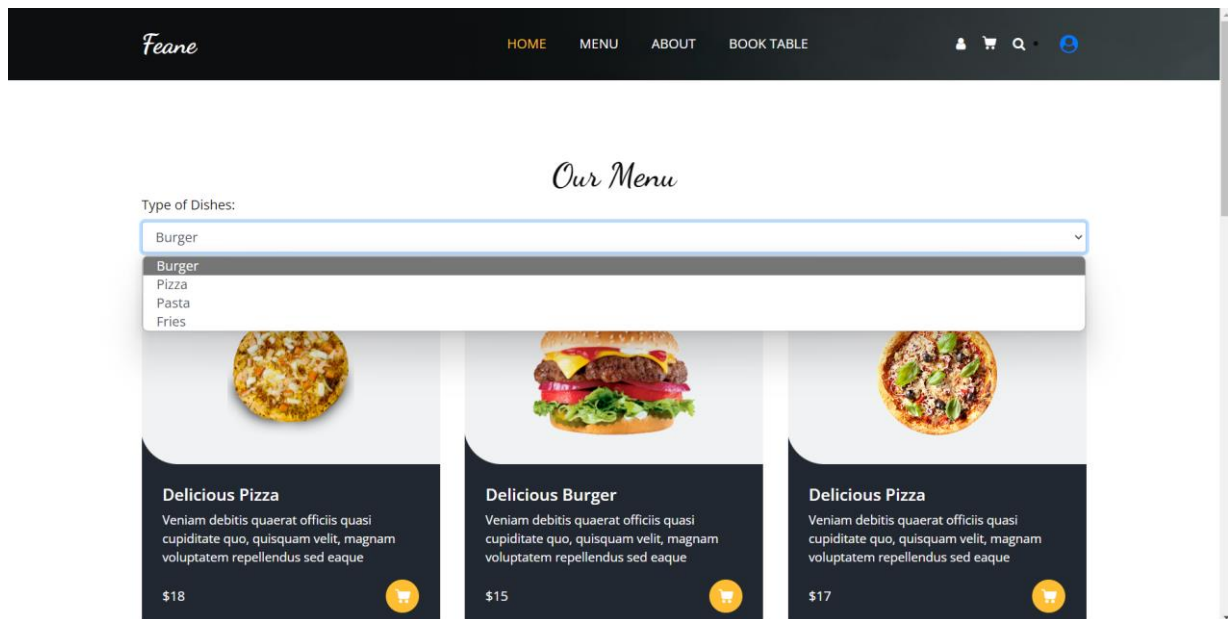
Feane

HOME MENU ABOUT BOOK TABLE

Our Menu

Type of Dishes:

Burger

Burger
Pizza
Pasta
Fries

Delicious Pizza
Veniam debitis quaerat officiis quasi cupiditate quo, quisquam velit, magnam voluptatem repellendus sed eaque
$18

Delicious Burger
Veniam debitis quaerat officiis quasi cupiditate quo, quisquam velit, magnam voluptatem repellendus sed eaque
$15

Delicious Pizza
Veniam debitis quaerat officiis quasi cupiditate quo, quisquam velit, magnam voluptatem repellendus sed eaque
$17